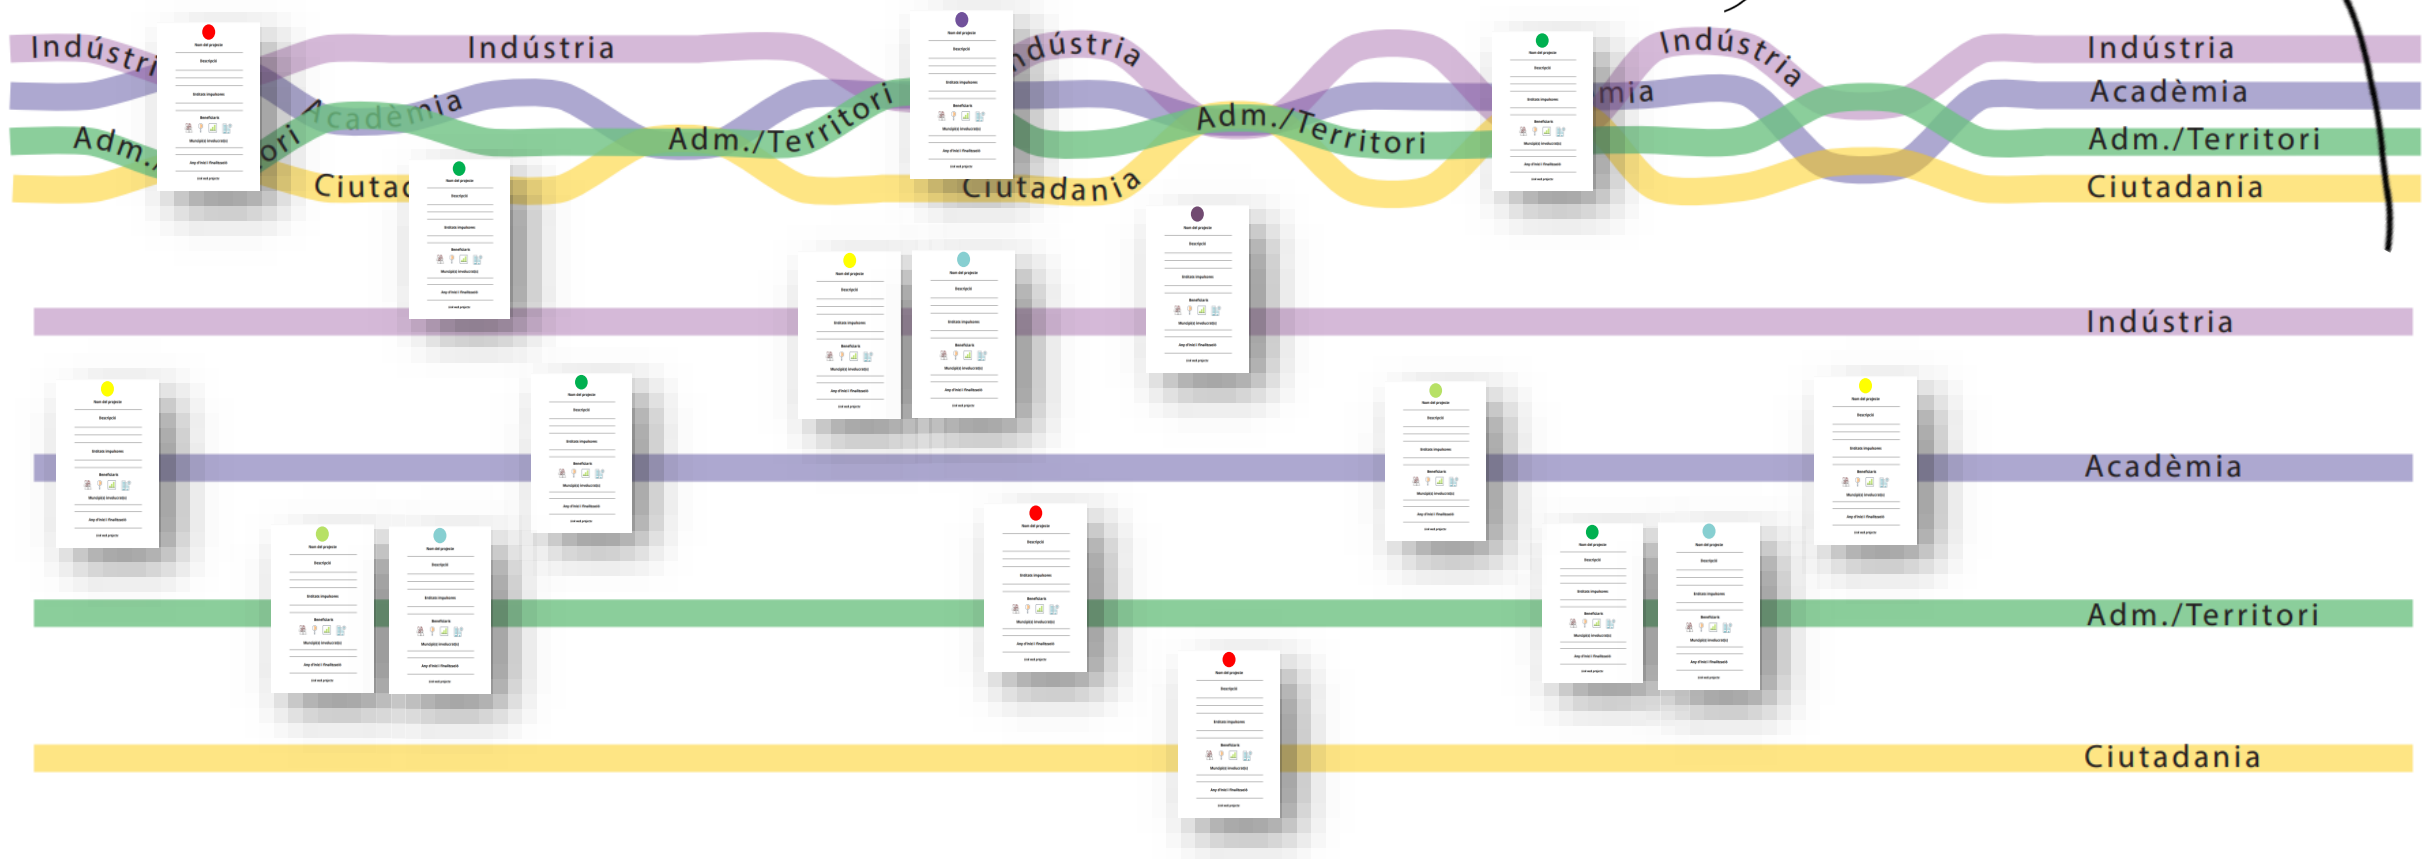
Indústri
Indústria
Acadèmia
Adm./
ori
Ciutad
Adm./Territori
ndústria
Ciutadania
Adm./Territori
Indústria
mia
Indústria
Acadèmia
Adm./Territori
Ciutadania

Nom del projecte
Descripció
Entitats impulsores
Beneficiaris
Municipi(s) involucrat(s)
Any d'inici / Finalització
Link web projecte

Indústria

Acadèmia

Adm./Territori

Ciutadania